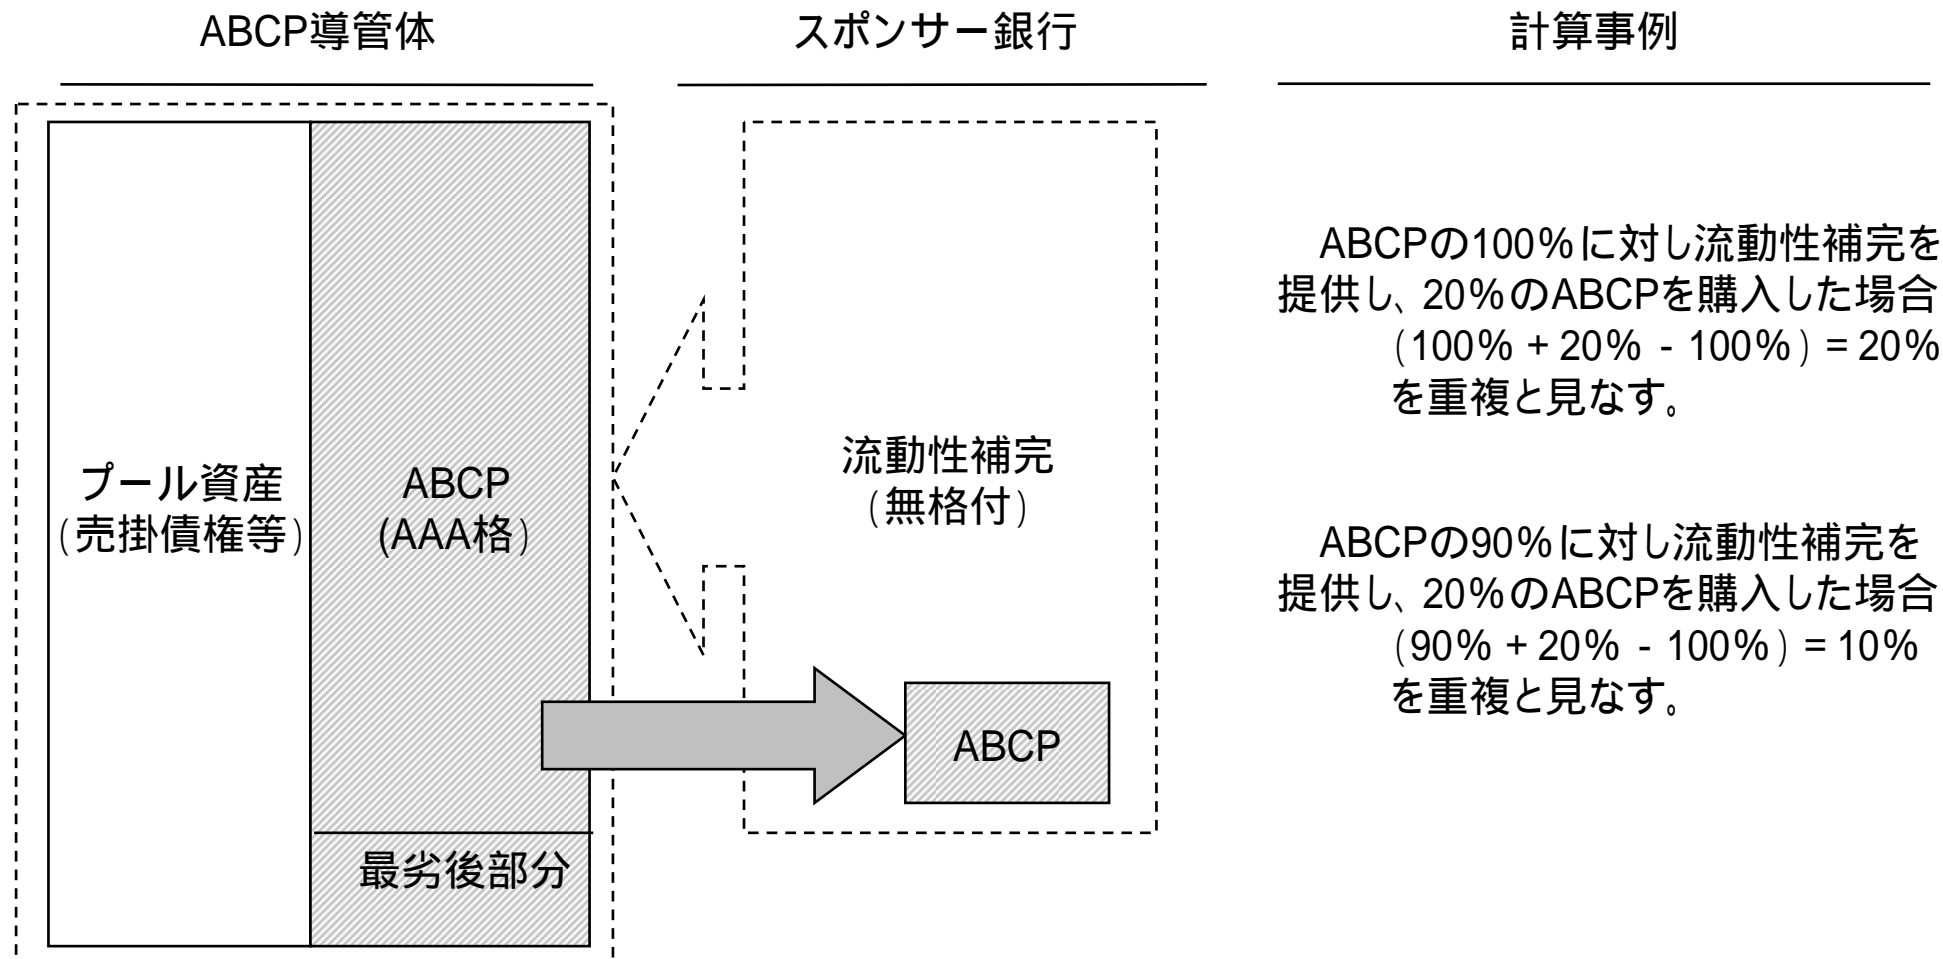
ABCP導管体

スポンサー銀行

計算事例

プール資産
（売掛債権等）

ABCP
(AAA格）

最劣後部分

流動性補完
（無格付）

ABCP

ABCPの100％に対し流動性補完を提供し、20％のABCPを購入した場合（100％＋20％－100％）＝20％を重複と見なす。

ABCPの90％に対し流動性補完を提供し、20％のABCPを購入した場合（90％＋20％－100％）＝10％を重複と見なす。